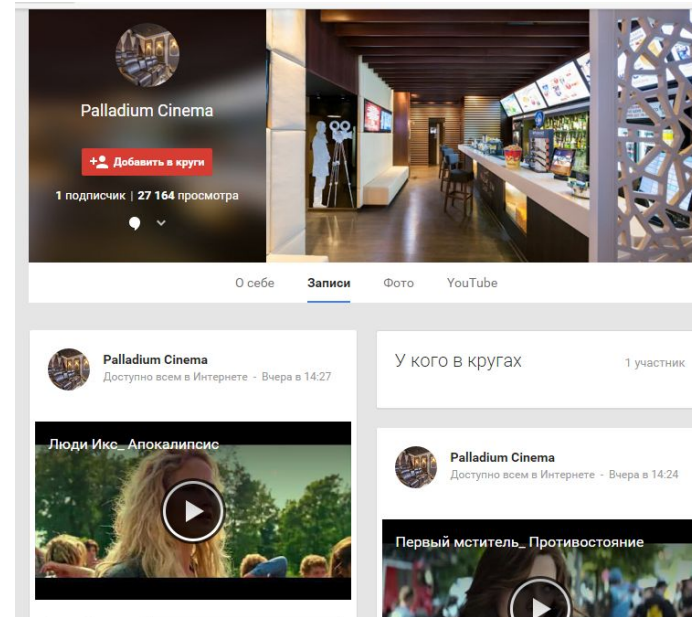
Palladium Cinema

Добавить в круги

1 подписчик | 27 164 просмотра

О себе Записи Фото YouTube

Palladium Cinema
Доступно всем в Интернете - Вчера в 14:27

Люди Икс_ Апокалипсис

У кого в кругах

1 участник

Palladium Cinema
Доступно всем в Интернете - Вчера в 14:24

Первый мститель_ Противостояние